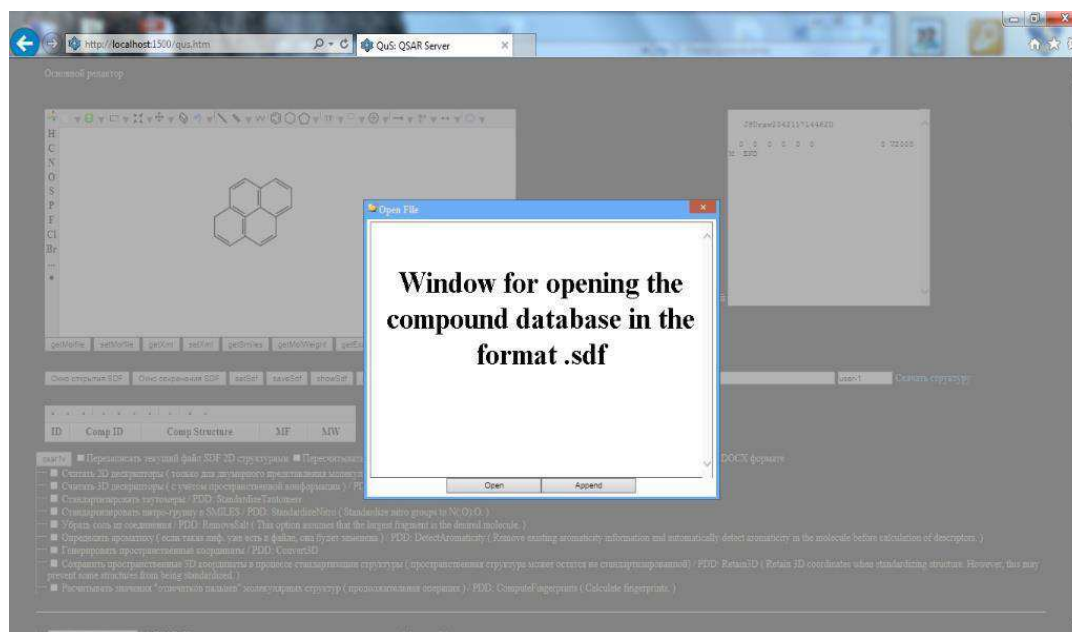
http://localhost:1500/qus.htm

QuS: QSAR Server

Основной редактор

H
C
N
O
S
P
F
Cl
Br

getMolfile | setMolfile | getXml | setXml | getSmiles | getMolWeight | getEx

Окно открытия SDF | Окно сохранения SDF | getSdf | saveSdf | showSdf

user1 | Скачать структуру

| ID | Comp ID | Comp Structure | MF | MW |
|---|---|---|---|---|

Open File

Window for opening the compound database in the format .sdf

Open | Append

DOCX формате

■ Переписывать текущий файл SDF 2D структурами ■ Пересчитывать

■ Считать 3D дескрипторы ( только для двумерного представления молекул

■ Считать 3D дескрипторы ( с учетом пространственной конформации ) / PD

■ Стандартизировать таутомеры / PDD: StandardizeTautomers

■ Стандартизировать нитро-группу в SMILES / PDD: StandardizeNitro ( Standardize nitro groups to N(:O):O. )

■ Убрать соль из соединения / PDD: RemoveSalt ( This option assumes that the largest fragment is the desired molecule. )

■ Определять ароматику ( если такая инф. уже есть в файле, она будет заменена ) / PDD: DetectAromaticity ( Remove existing aromaticity information and automatically detect aromaticity in the molecule before calculation of descriptors. )

■ Генерировать пространственные координаты / PDD: Convert3D

■ Сохранить пространственные 3D координаты в процессе стандартизации структуры ( пространственная структура может остаться не стандартизированной ) / PDD: Retain3D ( Retain 3D coordinates when standardizing structure. However, this may prevent some structures from being standardized. )

■ Рассчитывать значения "отпечатков пальцев" молекулярных структур ( продолжительная операция ) / PDD: ComputeFingerprints ( Calculate fingerprints. )